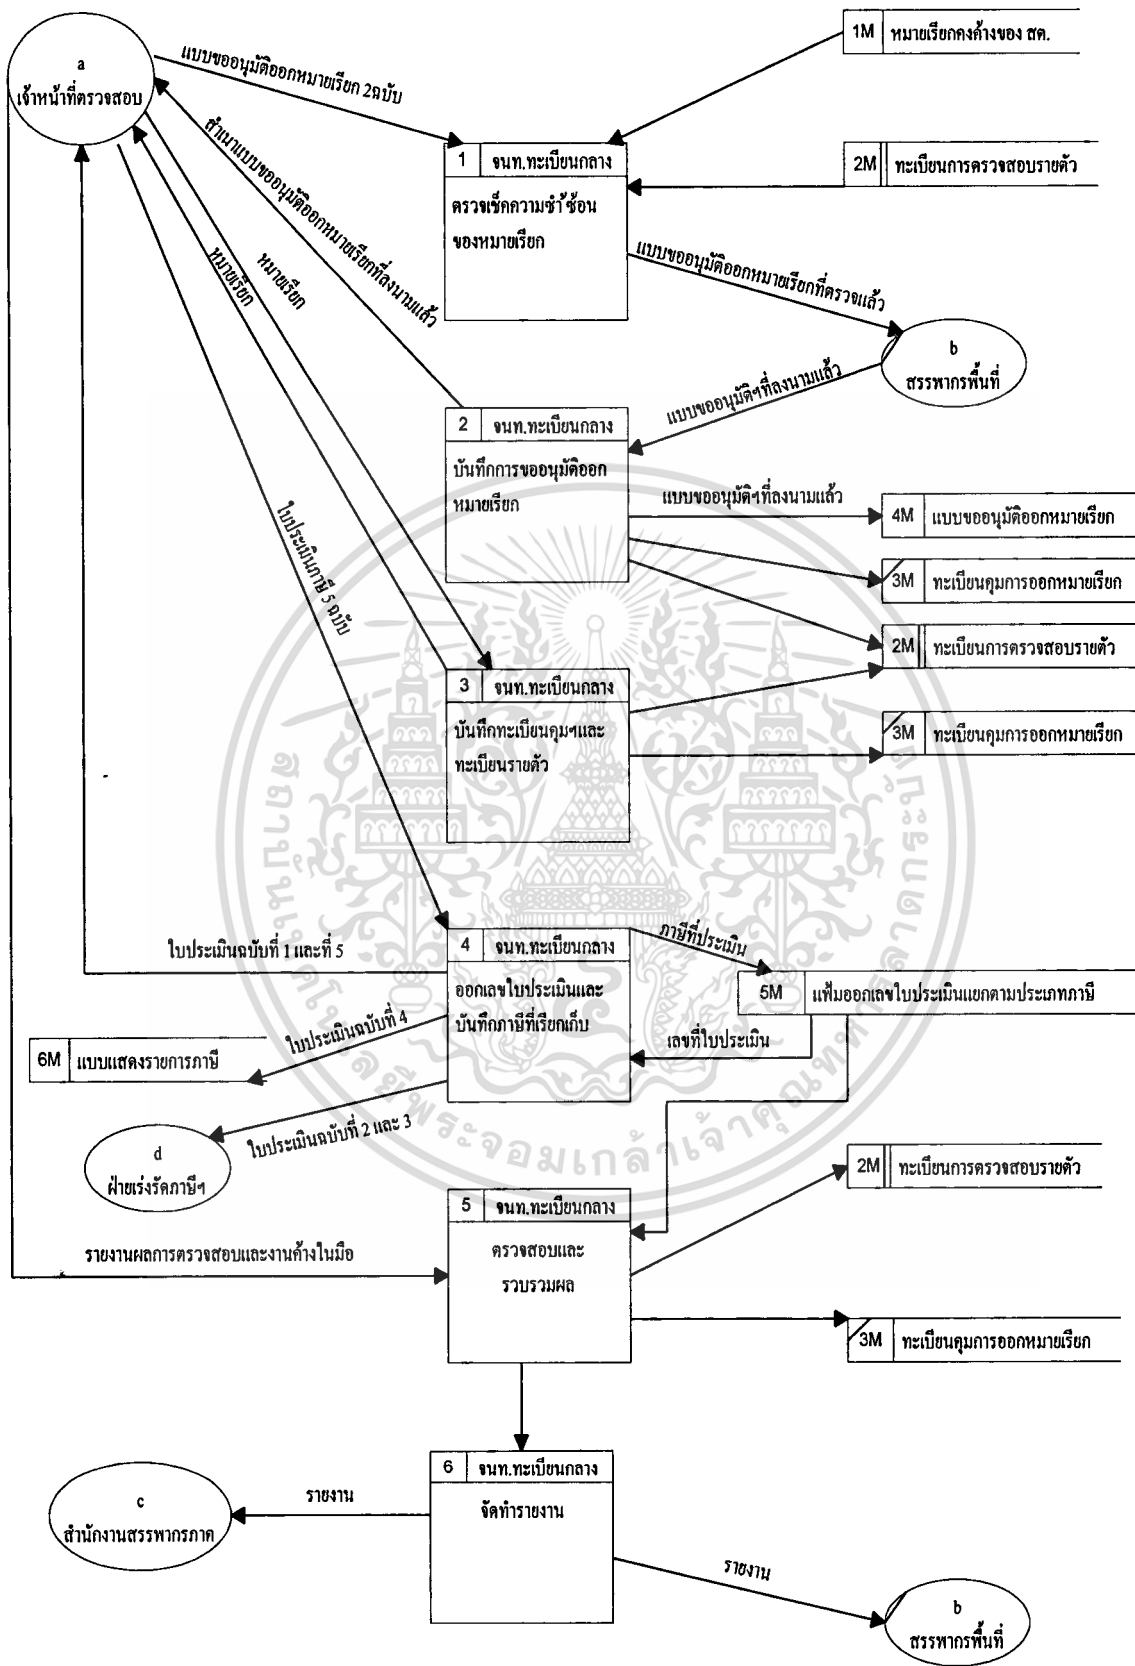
a
เจ้าหน้าที่ตรวจสอบ

แบบขออนุมัติออกหมายเรียก 2ฉบับ

สำเนาแบบขออนุมัติออกหมายเรียกที่ลงนามแล้ว

หมายเรียก

หมายเรียก

ใบประเมินภาษี 5 ฉบับ

1M หมายเรียกคงค้างของ สด.

1 จนท.ทะเบียนกลาง
ตรวจเช็คความซ้ำซ้อนของหมายเรียก

2M ทะเบียนการตรวจสอบรายตัว

แบบขออนุมัติออกหมายเรียกที่ตรวจแล้ว

b
สรรพากรพื้นที่

แบบขออนุมัติฯที่ลงนามแล้ว

2 จนท.ทะเบียนกลาง
บันทึกการขออนุมัติออกหมายเรียก

แบบขออนุมัติฯที่ลงนามแล้ว

4M แบบขออนุมัติออกหมายเรียก

3M ทะเบียนคุมการออกหมายเรียก

2M ทะเบียนการตรวจสอบรายตัว

3 จนท.ทะเบียนกลาง
บันทึกทะเบียนคุมฯและทะเบียนรายตัว

3M ทะเบียนคุมการออกหมายเรียก

ใบประเมินฉบับที่ 1 และที่ 5

4 จนท.ทะเบียนกลาง
ออกเลขใบประเมินและบันทึกภาษีที่เรียกเก็บ

ภาษีที่ประเมิน

5M แฟ้มออกเลขใบประเมินแยกตามประเภทภาษี

เลขที่ใบประเมิน

ใบประเมินฉบับที่ 4

6M แบบแสดงรายการภาษี

ใบประเมินฉบับที่ 2 และ 3

d
ฝ่ายเร่งรัดภาษีฯ

2M ทะเบียนการตรวจสอบรายตัว

รายงานผลการตรวจสอบและงานค้างในมือ

5 จนท.ทะเบียนกลาง
ตรวจสอบและรวบรวมผล

3M ทะเบียนคุมการออกหมายเรียก

6 จนท.ทะเบียนกลาง
จัดทำรายงาน

รายงาน

c
สำนักงานสรรพากรภาค

รายงาน

b
สรรพากรพื้นที่